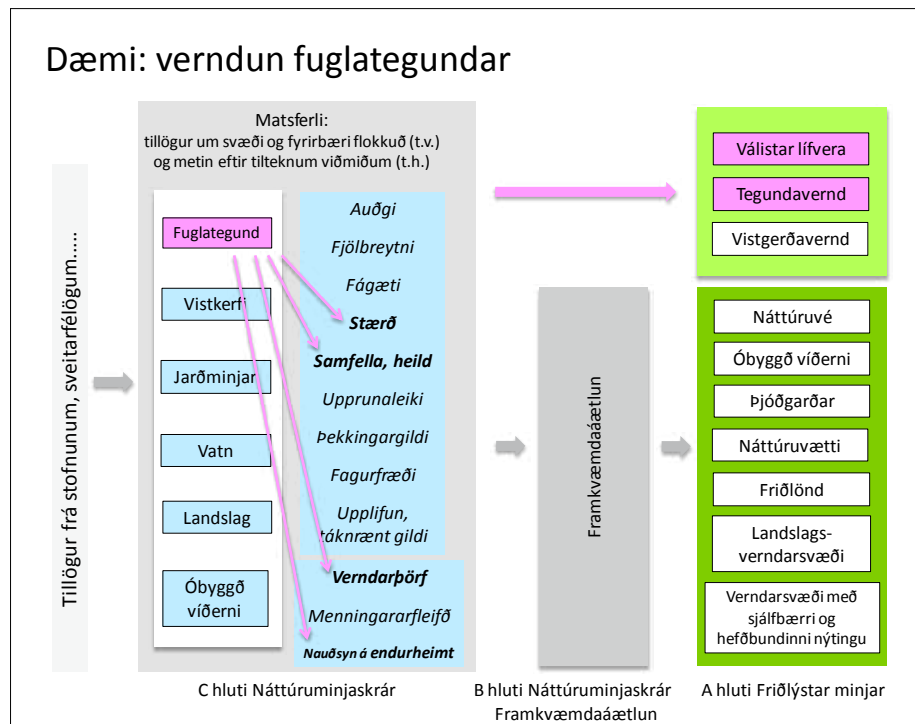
Dæmi: verndun fuglategundar

Tillögur frá stofnunum, sveitarfélögum.....

Matsferli:
tillögur um svæði og fyrirbæri flokkuð (t.v.) og metin eftir tilteknum viðmiðum (t.h.)

Fuglategund

Vistkerfi

Jarðminjar

Vatn

Landslag

Óbyggð víðerni

Auðgi

Fjölbreytni

Fágæti

Stærð

Samfella, heild

Upprunaleiki

Þekkingargildi

Fagurfræði

Upplifun, táknrænt gildi

Verndarþörf

Menningararfleifð

Nauðsyn á endurheimt

Framkvæmdaáætlun

Válistar lífvera

Tegundavernd

Vistgerðavernd

Náttúruvé

Óbyggð víðerni

Þjóðgarðar

Náttúruvætti

Friðlönd

Landslags-verndarsvæði

Verndarsvæði með sjálfbærri og hefðbundinni nýtingu

C hluti Náttúruminjaskrár

B hluti Náttúruminjaskrár
Framkvæmdaáætlun

A hluti Friðlýstar minjar